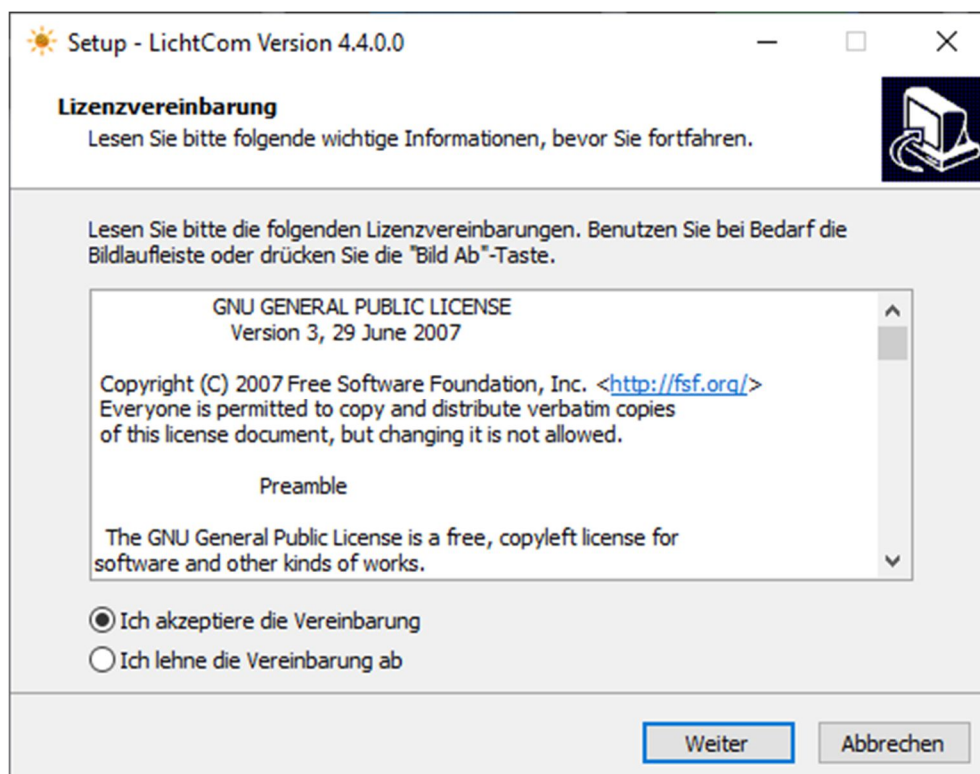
Setup - LichtCom Version 4.4.0.0

Lizenzvereinbarung
Lesen Sie bitte folgende wichtige Informationen, bevor Sie fortfahren.

Lesen Sie bitte die folgenden Lizenzvereinbarungen. Benutzen Sie bei Bedarf die Bildlaufleiste oder drücken Sie die "Bild Ab"-Taste.

GNU GENERAL PUBLIC LICENSE
Version 3, 29 June 2007

Copyright (C) 2007 Free Software Foundation, Inc. <http://fsf.org/>
Everyone is permitted to copy and distribute verbatim copies of this license document, but changing it is not allowed.

Preamble

The GNU General Public License is a free, copyleft license for software and other kinds of works.

Ich akzeptiere die Vereinbarung
Ich lehne die Vereinbarung ab

Weiter
Abbrechen